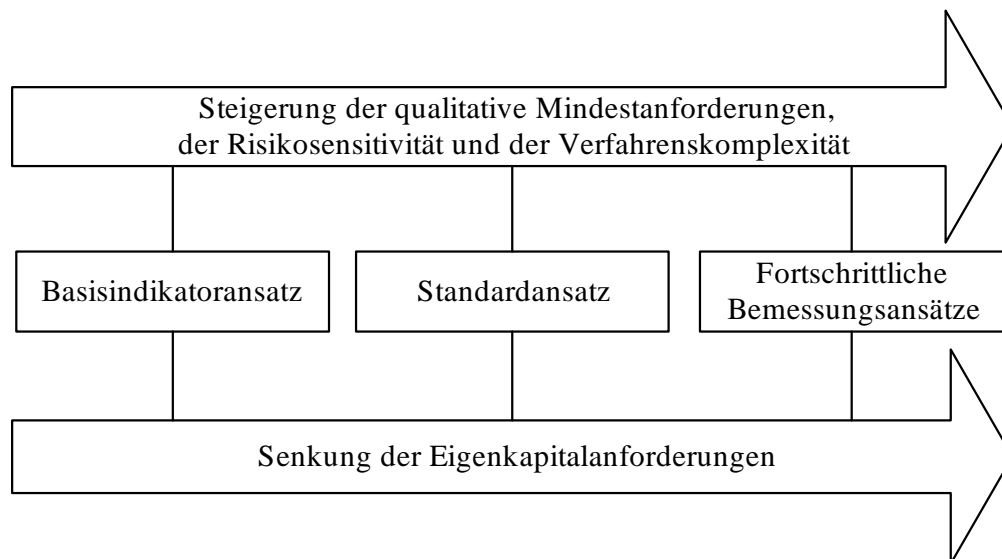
Steigerung der qualitative Mindestanforderungen, der Risikosensitivität und der Verfahrenskomplexität

Basisindikatoransatz

Standardansatz

Fortschrittliche Bemessungsansätze

Senkung der Eigenkapitalanforderungen